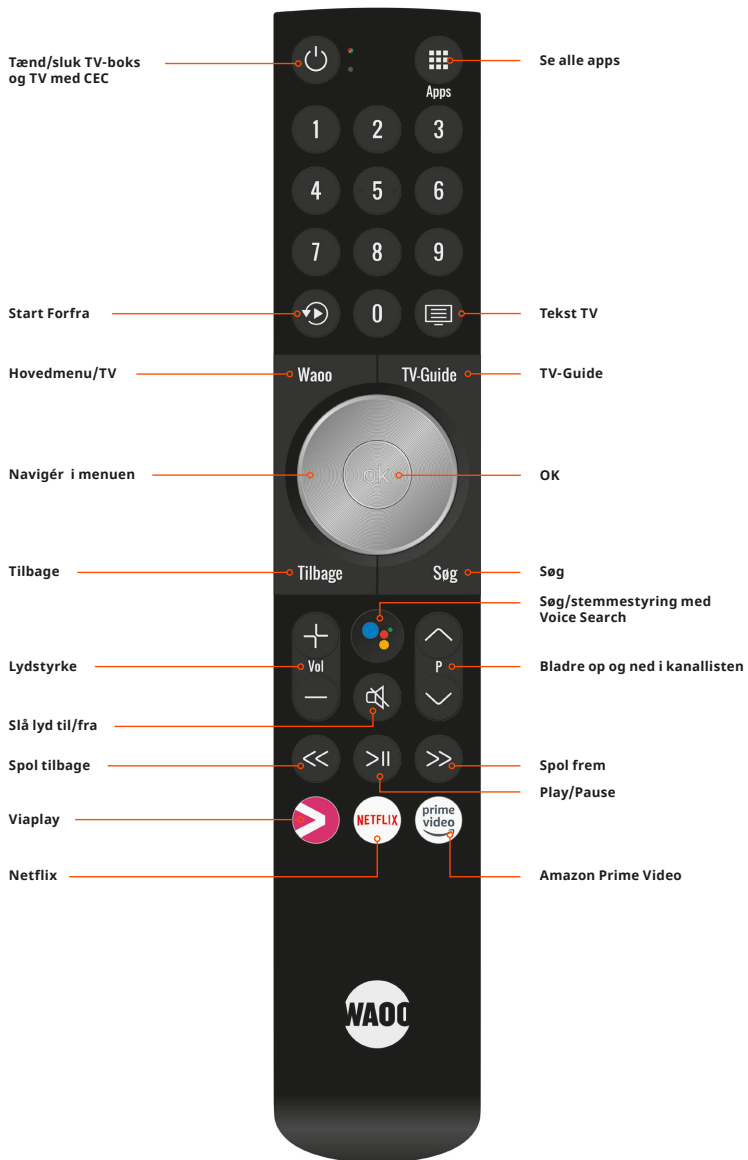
Tænd/sluk TV-boks og TV med CEC

Se alle apps

Apps

1
2
3
4
5
6
7
8
9
0

Start Forfra

Tekst TV

Hovedmenu/TV

Waoo

TV-Guide

TV-Guide

Navigér i menuen

ok

OK

Tilbage

Tilbage

Søg

Søg

Søg/stemmestyring med Voice Search

Lydstyrke

Vol

P

Bladre op og ned i kanallisten

Slå lyd til/fra

Spol tilbage

Spol frem

Play/Pause

Viaplay

NETFLIX

prime video

Netflix

Amazon Prime Video

WAOO